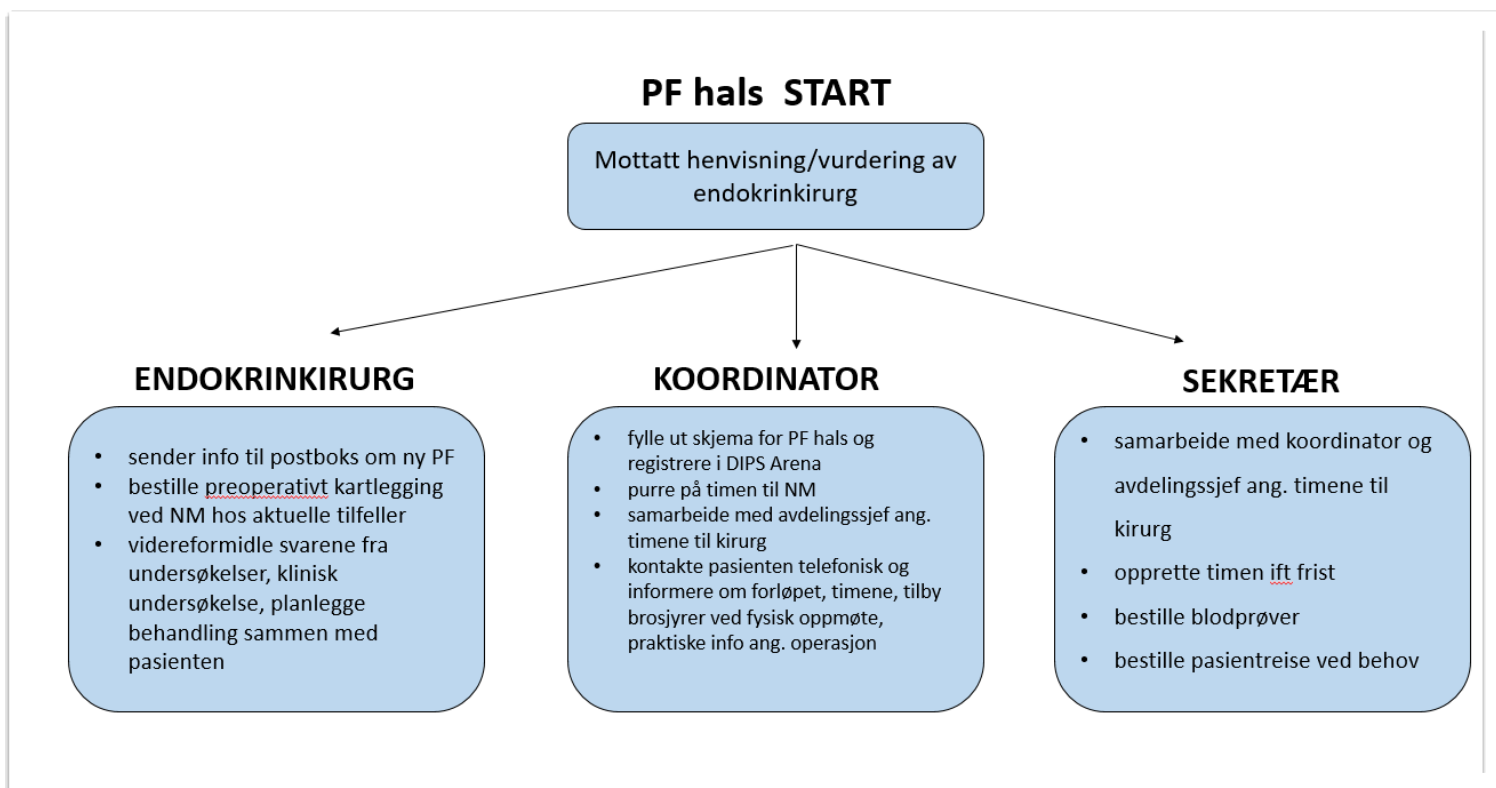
PF hals START

Mottatt henvisning/vurdering av endokrinkirurg

ENDOKRINKIRURG

- sender info til postboks om ny PF
- bestille preoperativt kartlegging ved NM hos aktuelle tilfeller
- videreformidle svarene fra undersøkelser, klinisk undersøkelse, planlegge behandling sammen med pasienten

KOORDINATOR

- fylle ut skjema for PF hals og registrere i DIPS Arena
- purre på timen til NM
- samarbeide med avdelingssjef ang. timene til kirurg
- kontakte pasienten telefonisk og informere om forløpet, timene, tilby brosjyrer ved fysisk oppmøte, praktiske info ang. operasjon

SEKRETÆR

- samarbeide med koordinator og avdelingssjef ang. timene til kirurg
- opprette timen ift frist
- bestille blodprøver
- bestille pasientreise ved behov